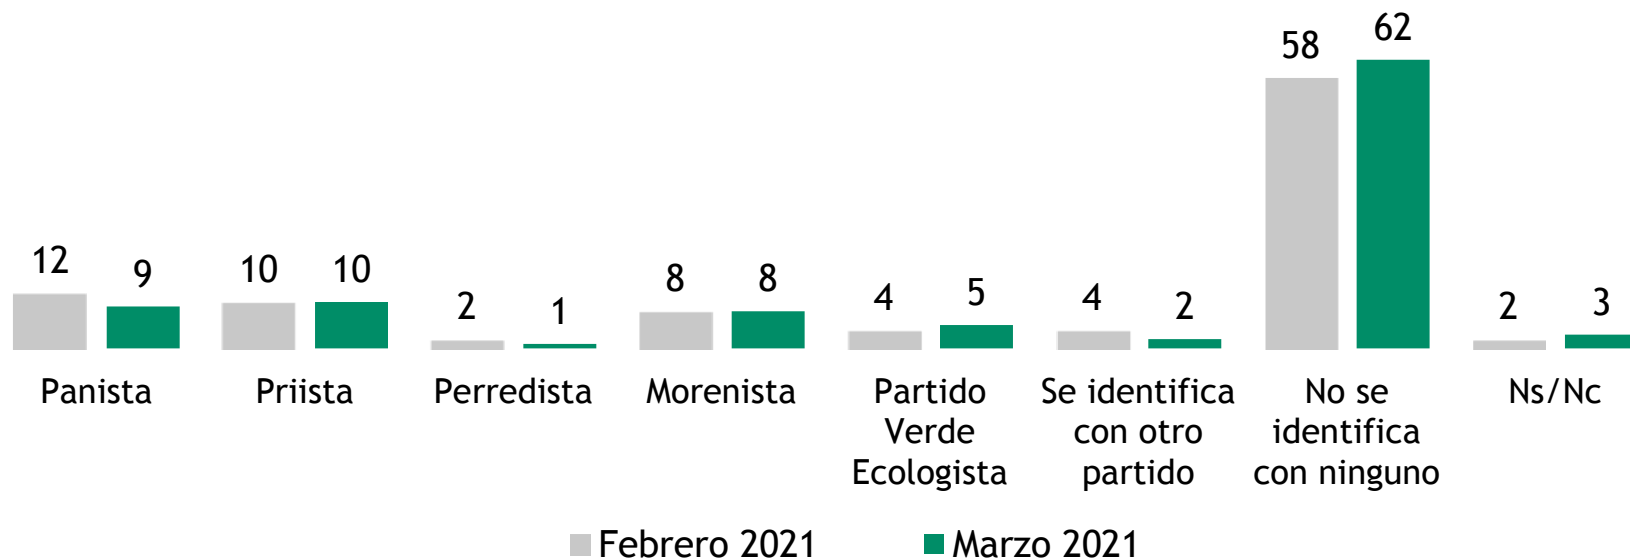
| | Febrero 2021 | Marzo 2021 |
|---|---|---|
| Panista | 12 | 9 |
| Priista | 10 | 10 |
| Perredista | 2 | 1 |
| Morenista | 8 | 8 |
| Partido Verde Ecologista | 4 | 5 |
| Se identifica con otro partido | 4 | 2 |
| No se identifica con ninguno | 58 | 62 |
| Ns/Nc | 2 | 3 |

Febrero 2021 Marzo 2021